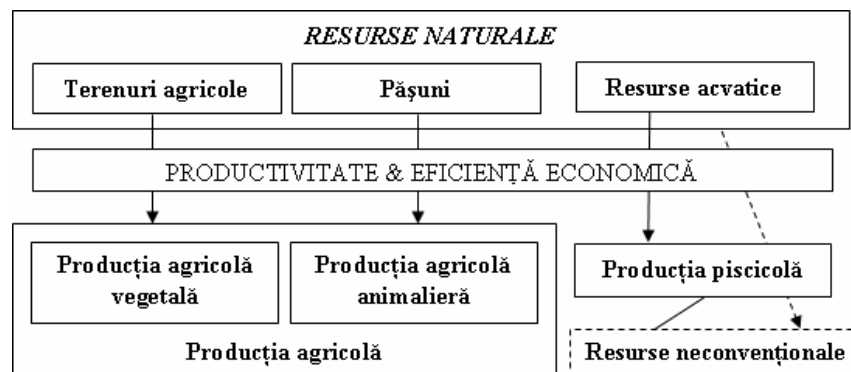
RESURSE NATURALE

Terenuri agricole

Păşuni

Resurse acvatice

PRODUCTIVITATE & EFICIENŢĂ ECONOMICĂ

Producţia agricolă vegetală

Producţia agricolă animalieră

Producţia agricolă

Producţia piscicolă

Resurse neconvenţionale